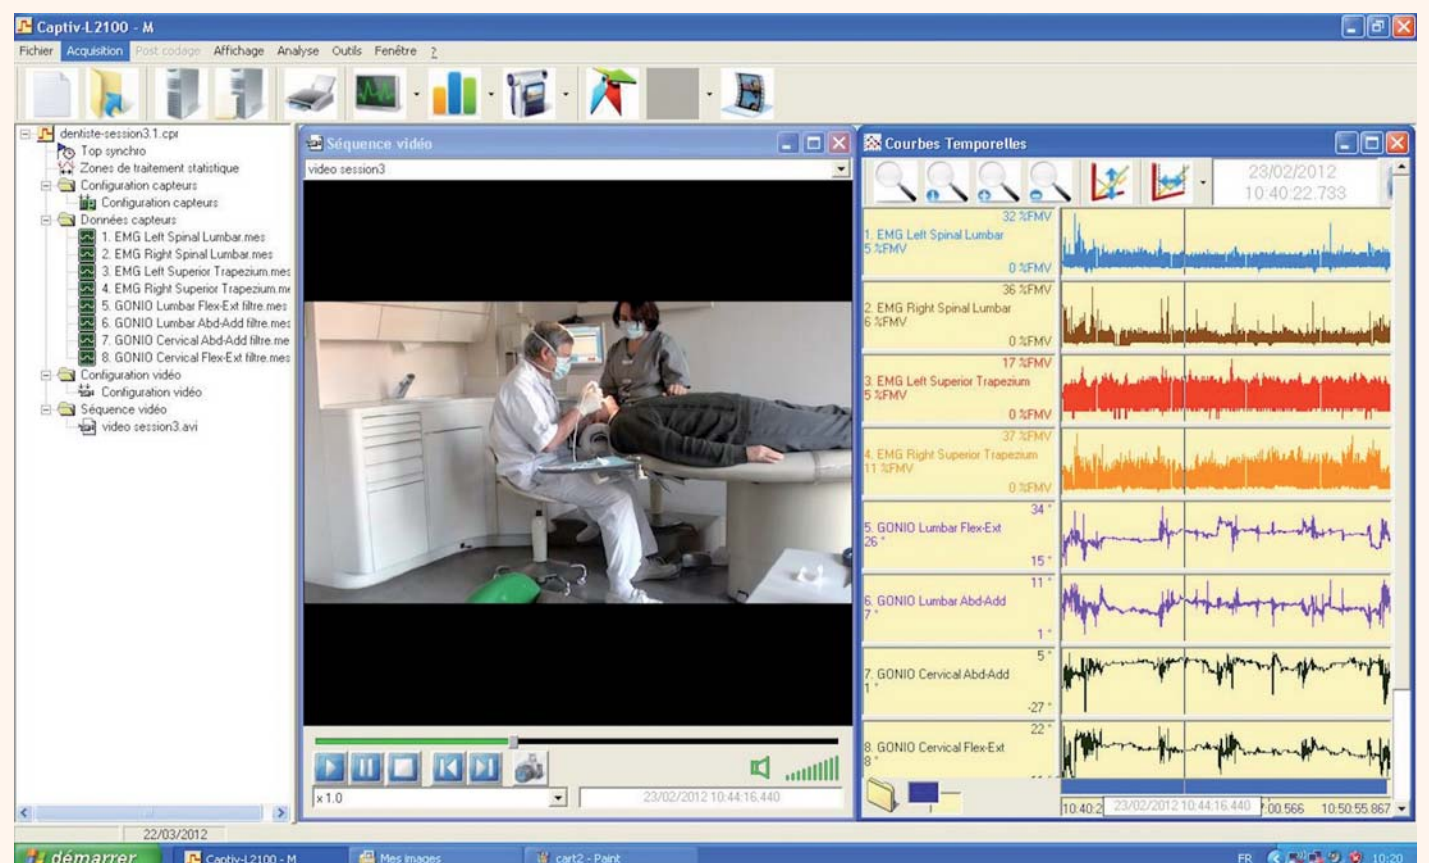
Captiv-L2100 - M

Fichier Acquisition Post codage Affichage Analyse Outils Fenêtre ?

dentiste-session3.1.cpr
Top synchro
Zones de traitement statistique
Configuration capteurs
Configuration capteurs
Données capteurs
1. EMG Left Spinal Lumbar.mes
2. EMG Right Spinal Lumbar.mes
3. EMG Left Superior Trapezium.mes
4. EMG Right Superior Trapezium.me
5. GONIO Lumbar Flex-Ext filtre.mes
6. GONIO Lumbar Abd-Add filtre.mes
7. GONIO Cervical Abd-Add filtre.me
8. GONIO Cervical Flex-Ext filtre.mes
Configuration vidéo
Configuration vidéo
Séquence vidéo
video session3.avi

22/03/2012

Séquence vidéo
video session3

x 1.0
23/02/2012 10:44:16.440

Courbes Temporelles
23/02/2012 10:40:22.733

32 %FMV
1. EMG Left Spinal Lumbar
5 %FMV
0 %FMV
36 %FMV
2. EMG Right Spinal Lumbar
6 %FMV
0 %FMV
17 %FMV
3. EMG Left Superior Trapezium
5 %FMV
0 %FMV
37 %FMV
4. EMG Right Superior Trapezium
11 %FMV
0 %FMV
34 °
5. GONIO Lumbar Flex-Ext
26 °
15 °
11 °
6. GONIO Lumbar Abd-Add
7 °
1 °
5 °
7. GONIO Cervical Abd-Add
1 °
-27 °
22 °
8. GONIO Cervical Flex-Ext
8 °

10:40:2 23/02/2012 10:44:16.440 00.566 10:50:55.867

démarrer Captiv-L2100 - M Mes images cart2 - Paint FR 10:20